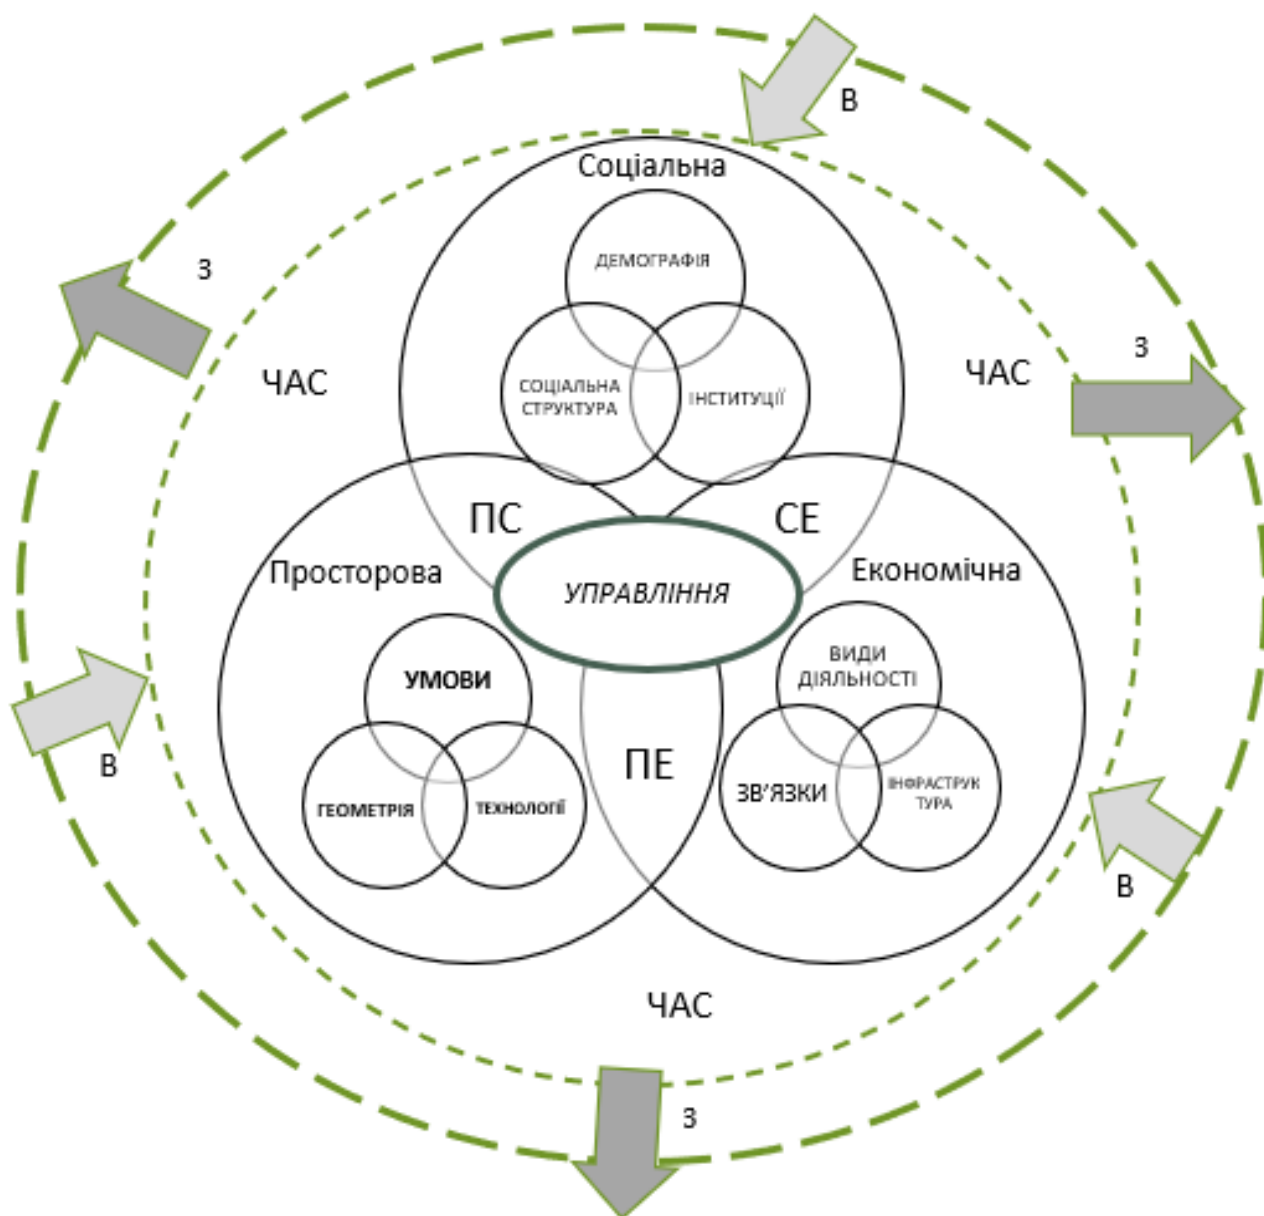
В

Соціальна

З

ДЕМОГРАФІЯ

ЧАС

ЧАС

З

СОЦІАЛЬНА СТРУКТУРА

ІНСТИТУЦІЇ

ПС

СЕ

Просторова

УПРАВЛІННЯ

Економічна

УМОВИ

ВИДИ ДІЯЛЬНОСТІ

В

ПЕ

ЗВ'ЯЗКИ

ІНФРАСТРУКТУРА

ГЕОМЕТРІЯ

ТЕХНОЛОГІЇ

В

ЧАС

З